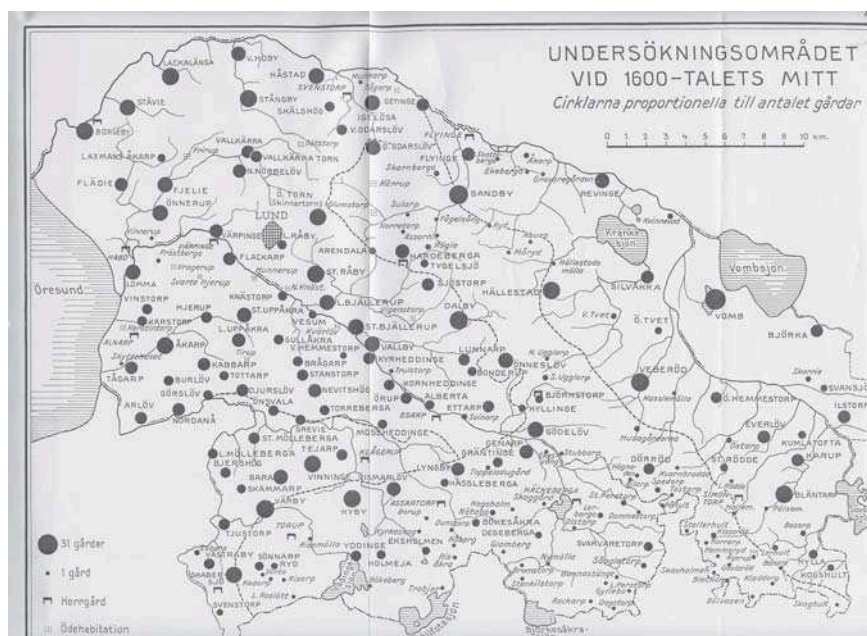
UNDERSÖKNINGSOMRÅDET VID 1600-TALETS MITT
Cirklarna proportionella till antalet gårdar

0 1 2 3 4 5 6 7 8 9 10 km.

Öresund
LACKALÄNGA
V. HOBY
HÄSTAD
SVENSTORP
STÄVIE
BORGEBY
STÅNGBY
SKÄLSHÖG
GETINGE
IGELÖSA
V. ODARSLÖV
LAXMANS ÅKARP
VALLKÄRRA
VALLKÄRRA TORN
N. NÖBBELÖV
Ö. ODARSLÖV
FLYINGE
FLÄDIE
FJELIE
ÖNNERUP
Ö. TORN
LUND
SANDBY
REVINGE
VÄRPINGE
N. RÅBY
ARENDALA
HARDEBERGA
TYGELSJÖ
LOMMA
ST. RÅBY
SJÖSTORP
Krankesjön
Vombsjön
FLACKARP
KNÄSTORP
L. BJÄLLERUP
DALBY
HÄLLESTAD
SILVAKRA
VOMB
VINSTORP
HJERUP
KARSTORP
ST. UPPÅKRA
VESUM
ST. BJÄLLERUP
L. UPPÅKRA
SULLAKRA
V. HEMMESTORP
VALLBY
KYRKHEDDINGE
LUNNARP
Ö. TVET
BJÖRKA
ÅKARP
KABBARP
TOTTARP
STANSTORP
BRÅGARP
KORNHEDDINGE
ÖNNESLÖV
TÅGARP
BURLÖV
BENNESTORP
VEBERÖD
GÖRSLÖV
OJURSLÖV
ONSVALA
NEVITSHÖG
ALBERTA
ETTARP
BJÖRNSTORP
HYLLINGE
Ö. HEMMESTORP
ARLÖV
NORDANÅ
TORREBERGA
ESARP
SVANSJÖ
GREVIE
MOSSHEDDINGE
GÖDELÖV
EVERLÖV
KUMLATOFTA
ST. MÖLLEBERGA
GENARP
L. MÖLLEBERGA
BJERSHÖG
TEJARP
KLÅGERUP
GRANTINGE
DÖRRÖD
ST. RÖDDE
KARUP
SARA
SKANNARP
VINNINGE
LYNGBY
HÄSSLEBERGA
BLÄNTARP
VÄRBY
ISMARLÖV
HÅCKEBERGA
HYBY
ASSARTORP
BOKESÅKRA
DEGEBERGA
TORUP
TJUSTORP
VODINGE
EKSHOLMEN
SVARVARETORP
TÅGERABY
SÖNNARP
RYD
HOLMEJA
KOSSHULT
HYLLA
BRABEK
SVENSTORP

31 gårdar
1 gård
Herrgård
Ödehebitation